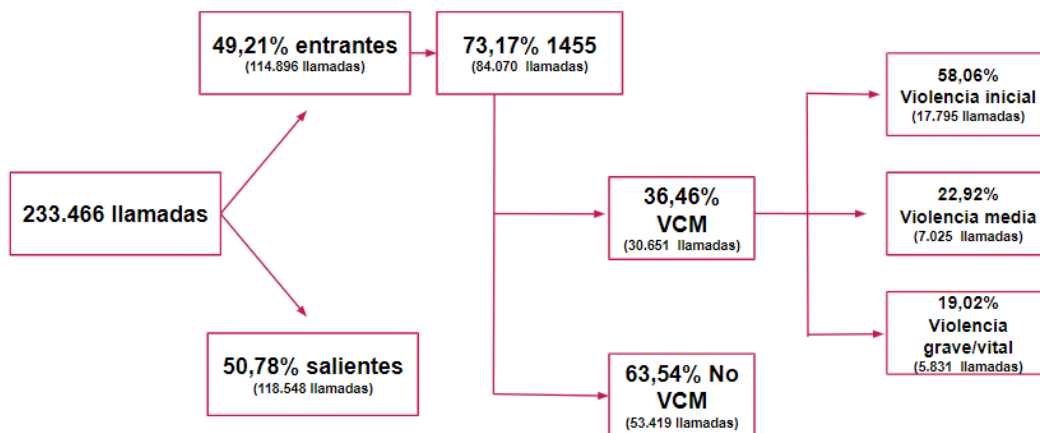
233.466 llamadas

49,21% entrantes
(114.896 llamadas)

50,78% salientes
(118.548 llamadas)

73,17% 1455
(84.070 llamadas)

36,46% VCM
(30.651 llamadas)

63,54% No VCM
(53.419 llamadas)

58,06% Violencia inicial
(17.795 llamadas)

22,92% Violencia media
(7.025 llamadas)

19,02% Violencia grave/vital
(5.831 llamadas)